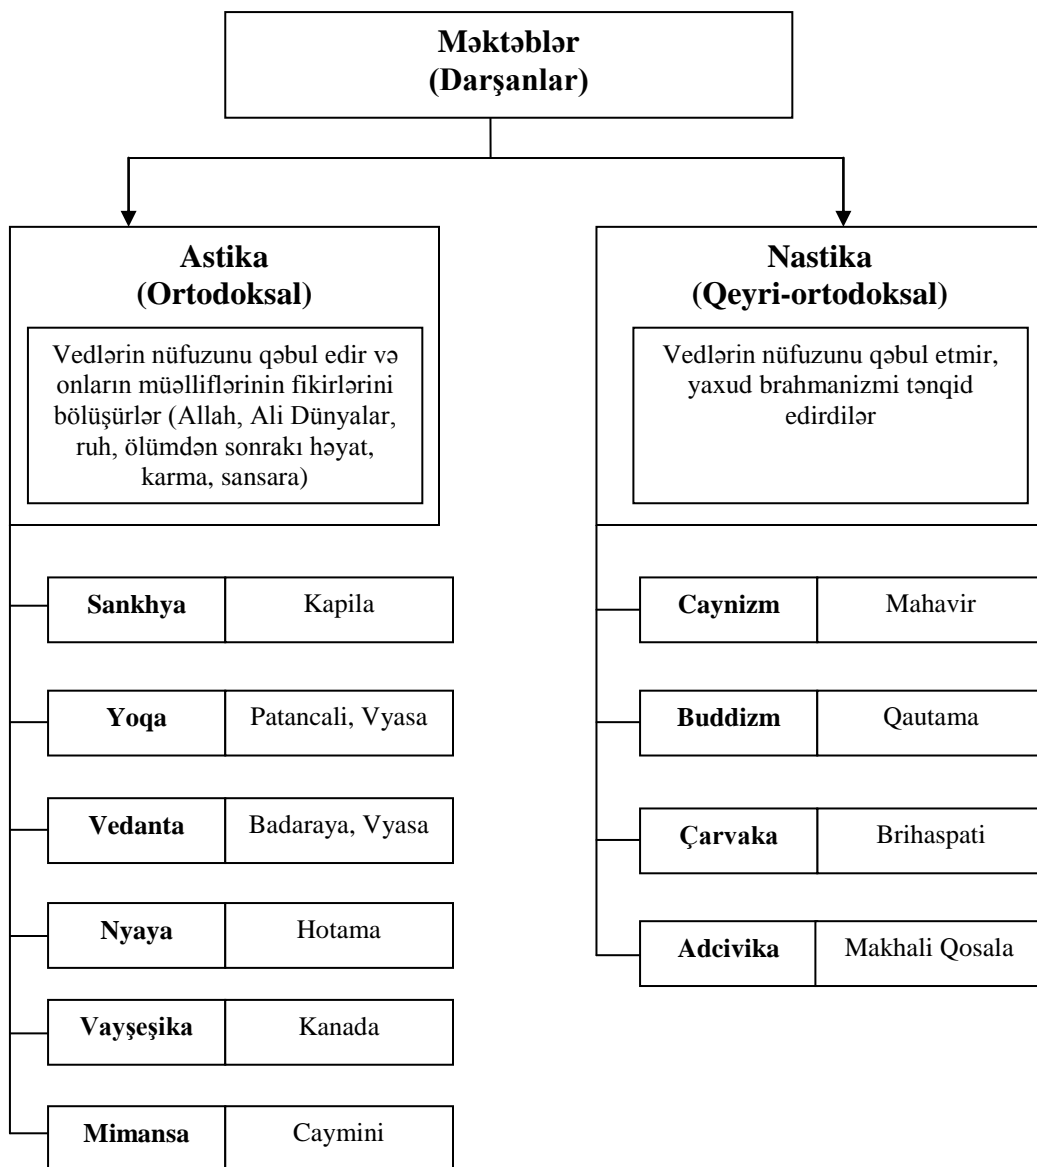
Məktəblər
(Darşanlar)

Astika
(Ortodoksal)

Vedlərin nüfuzunu qəbul edir və onların müəlliflərinin fikirlərini bölüşürlər (Allah, Ali Dünyalar, ruh, ölümdən sonrakı həyat, karma, sansara)

Nastika
(Qeyri-ortodoksal)

Vedlərin nüfuzunu qəbul etmir, yaxud brahmanizmi tənqid edirdilər

| Sankhya | Kapila |
|---|---|
| Yoqa | Patancali, Vyasa |
| Vedanta | Badaraya, Vyasa |
| Nyaya | Hotama |
| Vayşeşika | Kanada |
| Mimansa | Caymini |

| Caynizm | Mahavir |
|---|---|
| Buddizm | Qautama |
| Çarvaka | Brihaspati |
| Adcivika | Makhali Qosala |